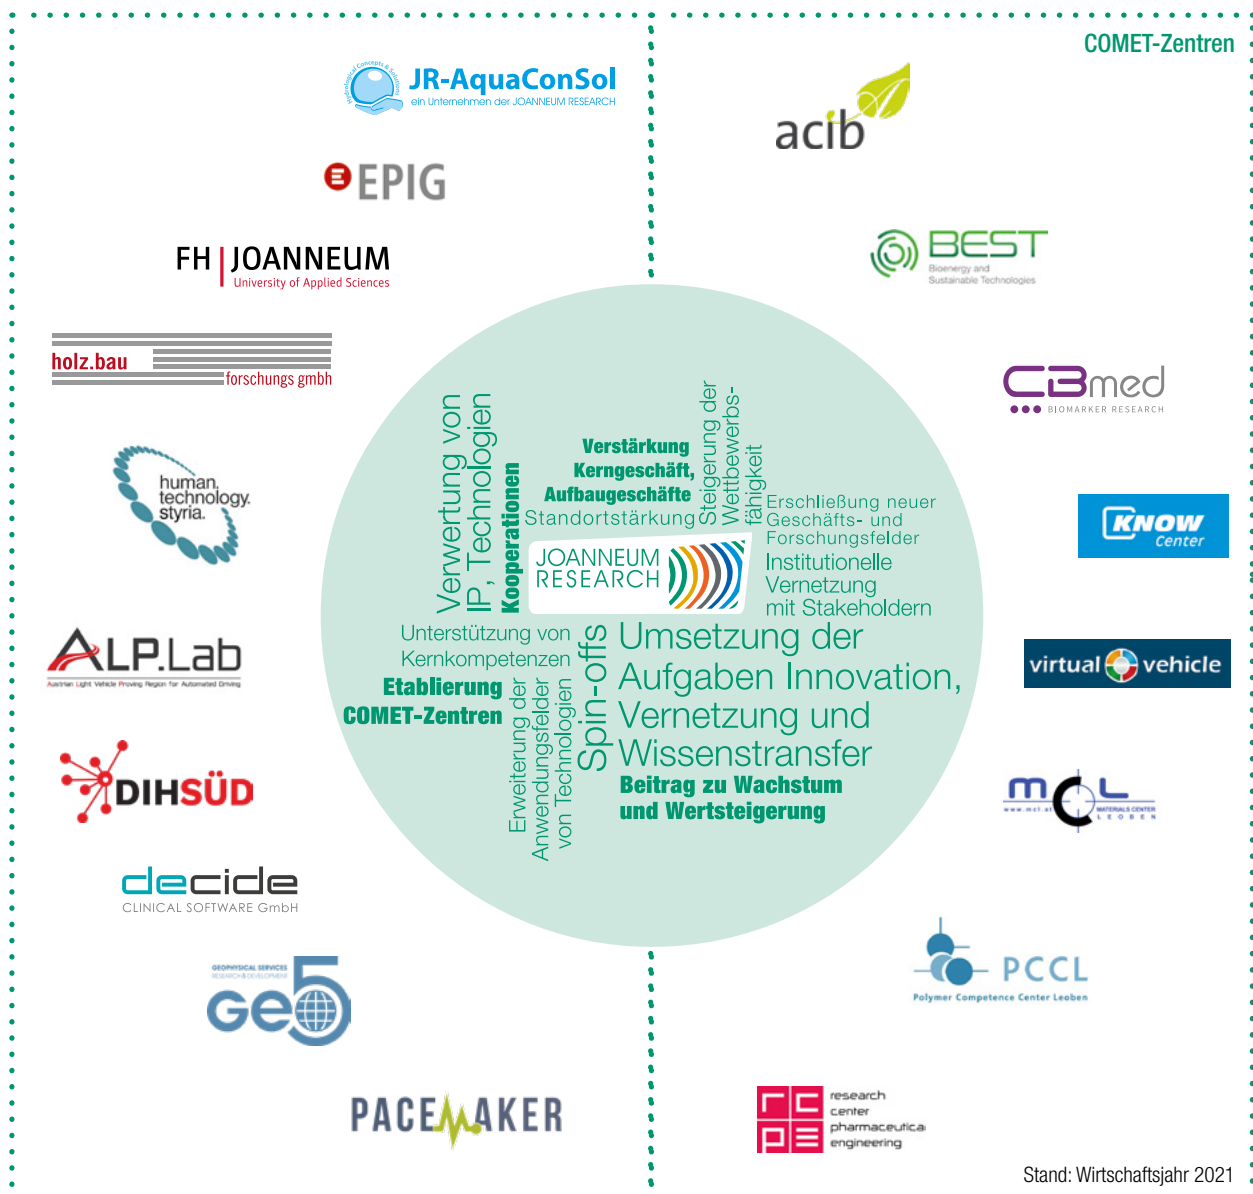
COMET-Zentren

JR-AquaConSol
ein Unternehmen der JOANNEUM RESEARCH
Hydrogeological Concepts & Solutions

acib

EPIG

FH | JOANNEUM
University of Applied Sciences

BEST
Bioenergy and Sustainable Technologies

holz.bau forschungs gmbh

CBmed
BIOMARKER RESEARCH

human.technology.styria.

KNOW Center

ALP.Lab
Austrian Light Vehicle Proving Region for Automated Driving

virtual vehicle

DIHSÜD

MCL
www.mcl.at
MATERIALS CENTER LEOBEN

decide
CLINICAL SOFTWARE GmbH

GEOPHYSICAL SERVICES RESEARCH & DEVELOPMENT
Geo5

PCCL
Polymer Competence Center Leoben

PACEMAKER

rcpe
research center pharmaceutical engineering

Verwertung von IP, Technologien
Kooperationen
Verstärkung Kerngeschäft, Aufbaugeschäfte
Standortstärkung
Steigerung der Wettbewerbsfähigkeit
Erschließung neuer Geschäfts- und Forschungsfelder
Institutionelle Vernetzung mit Stakeholdern
JOANNEUM RESEARCH
Unterstützung von Kernkompetenzen
Etablierung COMET-Zentren
Erweiterung der Anwendungsfelder von Technologien
Spin-offs
Umsetzung der Aufgaben Innovation, Vernetzung und Wissenstransfer
Beitrag zu Wachstum und Wertsteigerung

Stand: Wirtschaftsjahr 2021